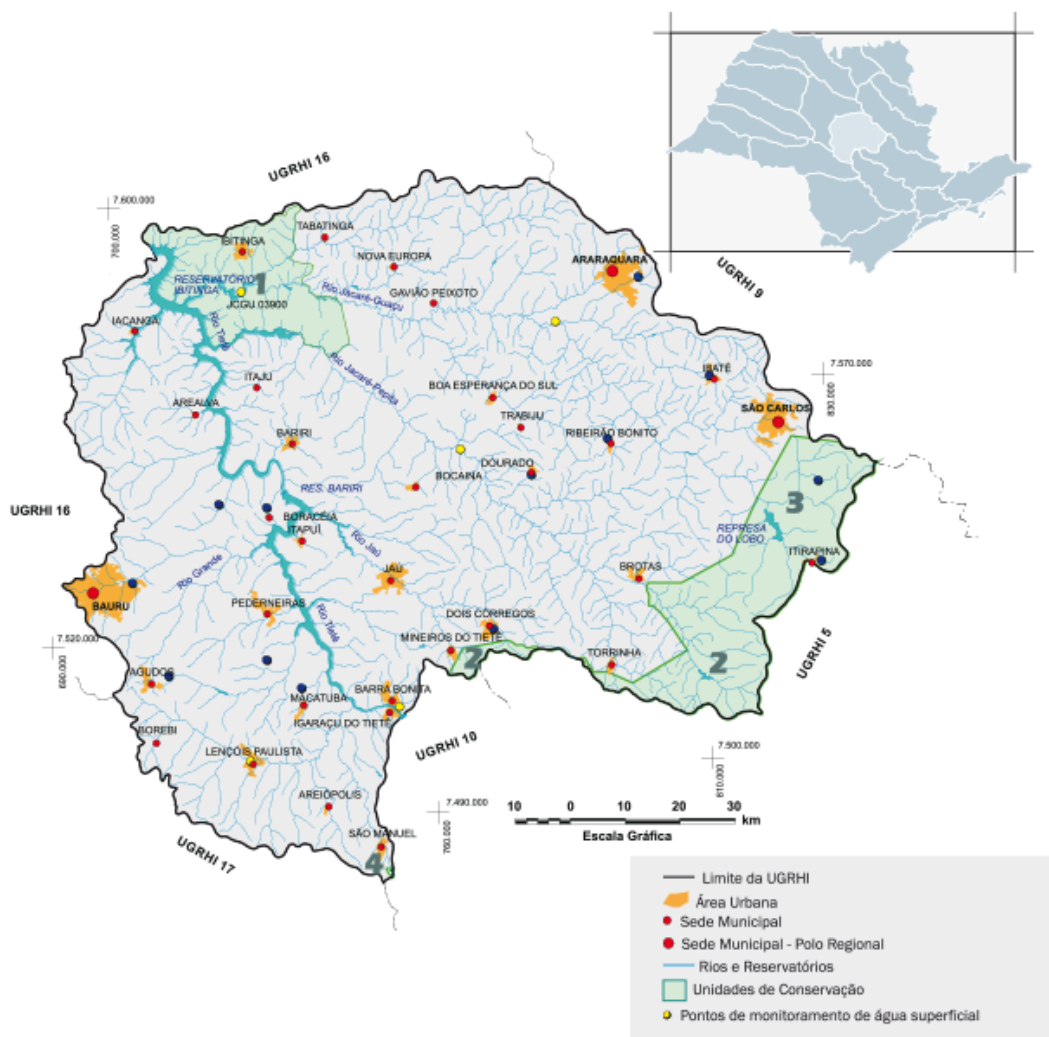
UGRHI 16

7.600.000

760.000

TABATINGA

IBITINGA

RESERVATÓRIO IBITINGA

1

JCGU 03900

NOVA EUROPA

GAVIÃO PEIXOTO

Rio Jacaré-Guaçu

ARARAQUARA

UGRHI 9

IACANGA

Rio Tietê

Rio Jacaré-Pepira

ITAJU

AREALVA

BOA ESPERANÇA DO SUL

TRABIJU

IBATÉ

7.570.000

830.000

SÃO CARLOS

RIBEIRÃO BONITO

BARIRI

BOCAINA

DOURADO

RES. BARIRI

UGRHI 16

BORACÉIA

ITAPUÍ

Rio Jaú

3

REPRESA DO LOBO

ITIRAPINA

BROTAS

Rio Grande

JAÚ

BAURU

PEDERNEIRAS

Rio Tietê

DOIS CÓRREGOS

7.520.000

690.000

MINEIROS DO TIETÊ

2

TORRINHA

2

UGRHI 5

AGUDOS

MACATUBA

BARRA BONITA

IGARAÇU DO TIETÊ

BOREBI

UGRHI 10

7.500.000

810.000

LENÇÓIS PAULISTA

AREIÓPOLIS

7.490.000

760.000

10 0 10 20 30 km

Escala Gráfica

SÃO MANUEL

4

UGRHI 17

Limite da UGRHI

Área Urbana

Sede Municipal

Sede Municipal - Polo Regional

Rios e Reservatórios

Unidades de Conservação

Pontos de monitoramento de água superficial